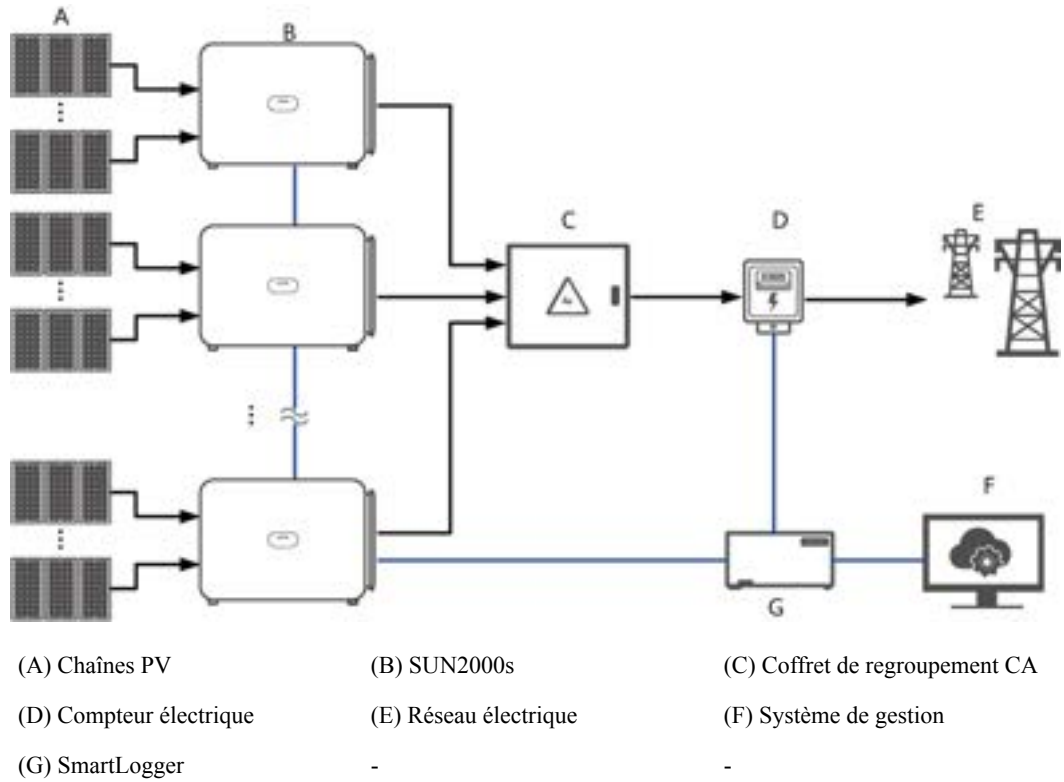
A
B
C
D
E
F
G

| (A) Chaînes PV | (B) SUN2000s | (C) Coffret de regroupement CA |
|---|---|---|
| (D) Compteur électrique | (E) Réseau électrique | (F) Système de gestion |
| (G) SmartLogger | - | - |